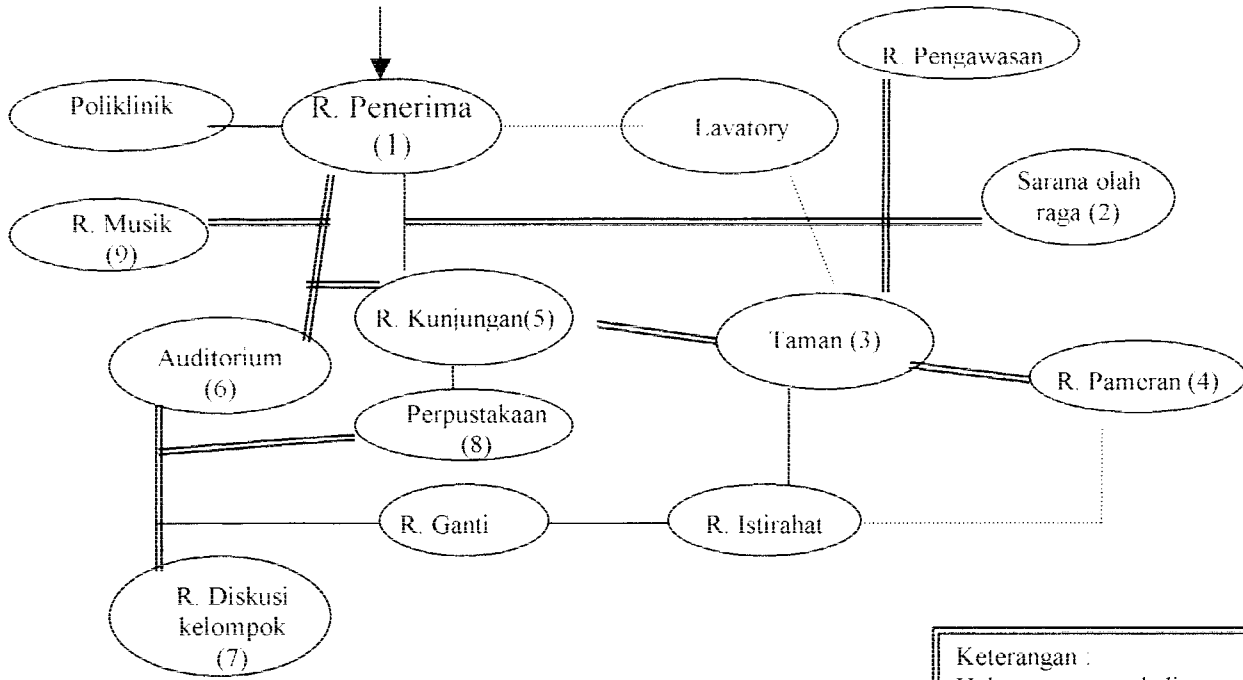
R. Pengawasan

Poliklinik

R. Penerima (1)

Lavatory

Sarana olah raga (2)

R. Musik (9)

R. Kunjungan(5)

Taman (3)

Auditorium (6)

R. Pameran (4)

Perpustakaan (8)

R. Ganti

R. Istirahat

R. Diskusi kelompok (7)

Keterangan :
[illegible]